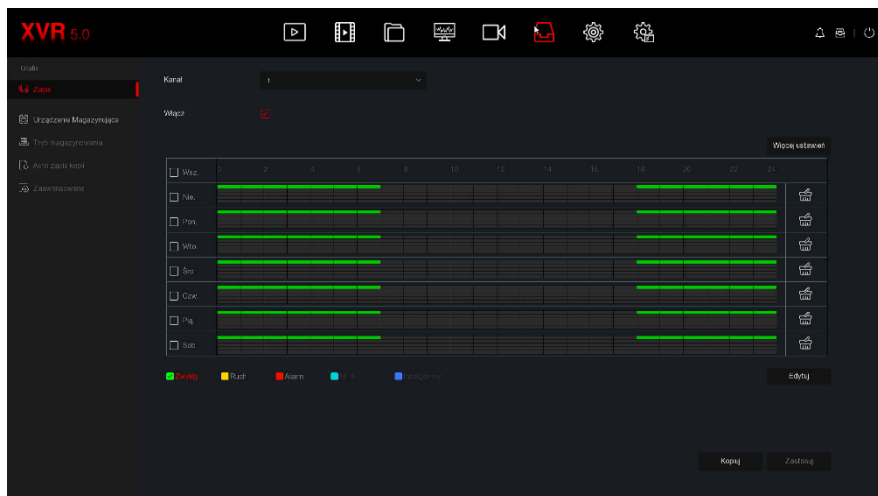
XVR 5.0

Grafik
Zapis
Urządzenie Magazynujące
Tryb magazynowania
Auto zapis kopii
Zaawansowane

Kanał 1

Włącz

Więcej ustawień

| Wsz. | 2 | 4 | 6 | 8 | 10 | 12 | 14 | 16 | 18 | 20 | 22 | 24 |
|---|---|---|---|---|---|---|---|---|---|---|---|---|
| Nie. | | | | | | | | | | | | |
| Pon. | | | | | | | | | | | | |
| Wto. | | | | | | | | | | | | |
| Śro. | | | | | | | | | | | | |
| Czw. | | | | | | | | | | | | |
| Pią. | | | | | | | | | | | | |
| Sob. | | | | | | | | | | | | |

Zwykły Ruch Alarm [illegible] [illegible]

Edytuj

Kopiuj Zastosuj